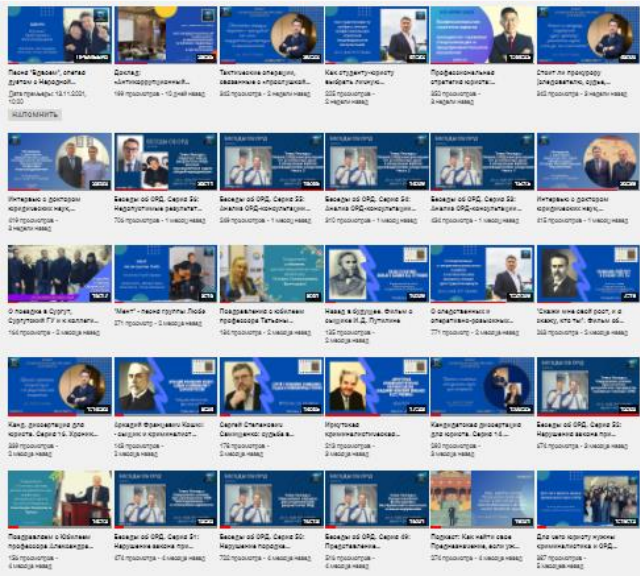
Песня "Вдовам", спетая дуэтом в Народной...
Дата премьеры: 13.11.2021, 10:00
НАПОМНИТЬ

Доклад: «Антикоррупционный...
199 просмотров • 10 дней назад

Тактические операции, связанные с проверкой...
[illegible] просмотра • 2 недели назад

Как студенту-юристу выбрать личную...
205 просмотров • 2 недели назад

Профессиональная этика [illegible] юриста...
380 просмотров • 3 недели назад

Ответ на прокурору (следователю, судье...
942 просмотра • 3 недели назад

Интервью с доктором юридических наук...
419 просмотров • 1 месяц назад

Беседы об ОРД. Серия 24: Недопустимые результаты...
705 просмотров • 1 месяц назад

Беседы об ОРД. Серия 23: Анализ ОРД-консультаций...
569 просмотров • 1 месяц назад

Беседы об ОРД. Серия 24: Анализ ОРД-консультаций...
510 просмотров • 1 месяц назад

Беседы об ОРД. Серия 22: Анализ ОРД-консультаций...
436 просмотров • 1 месяц назад

Интервью с доктором юридических наук...
315 просмотров • 1 месяц назад

О поездке в Сургут. Сургутский ГУ и коллеги...
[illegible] просмотров • 2 месяца назад

"Мент" - песня группы Любэ
271 просмотр • 2 месяца назад

Поздравление с Юбилеем профессора Татьяны...
185 просмотров • 2 месяца назад

Назад в будущее. Фильм о следователе И.Д. Путилине
125 просмотров • 2 месяца назад

О следственных и оперативно-розыскных...
771 просмотр • 2 месяца назад

"Скажи мне свой рост, и я скажу, кто ты". Фильм об...
368 просмотров • 3 месяца назад

Канд. диссертация для юриста. Серия 16. Уровни...
389 просмотров • 3 месяца назад

Артюр Франсуа Кошэ: сыщик и криминалист...
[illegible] просмотров • 3 месяца назад

Сергей Степанович Семеренко: судьба в...
175 просмотров • 3 месяца назад

Иркутское криминалистическое...
310 просмотров • 3 месяца назад

Кандидатская диссертация для юриста. Серия 14...
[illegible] просмотров • 3 месяца назад

Беседы об ОРД. Серия 20: Нарушение закона при...
878 просмотров • 3 месяца назад

Поздравляем с Юбилеем профессора Александра...
126 просмотров • 3 месяца назад

Беседы об ОРД. Серия 21: Нарушение закона при...
874 просмотра • 3 месяца назад

Беседы об ОРД. Серия 20: Нарушение порядка...
676 просмотров • 3 месяца назад

Беседы об ОРД. Серия 19: Представление...
574 просмотра • 3 месяца назад

Подкаст: Как найти свое Предназначение, если уж...
274 просмотра • 3 месяца назад

Для чего юристу нужны криминалистика и ОРД...
387 просмотров • 3 месяца назад